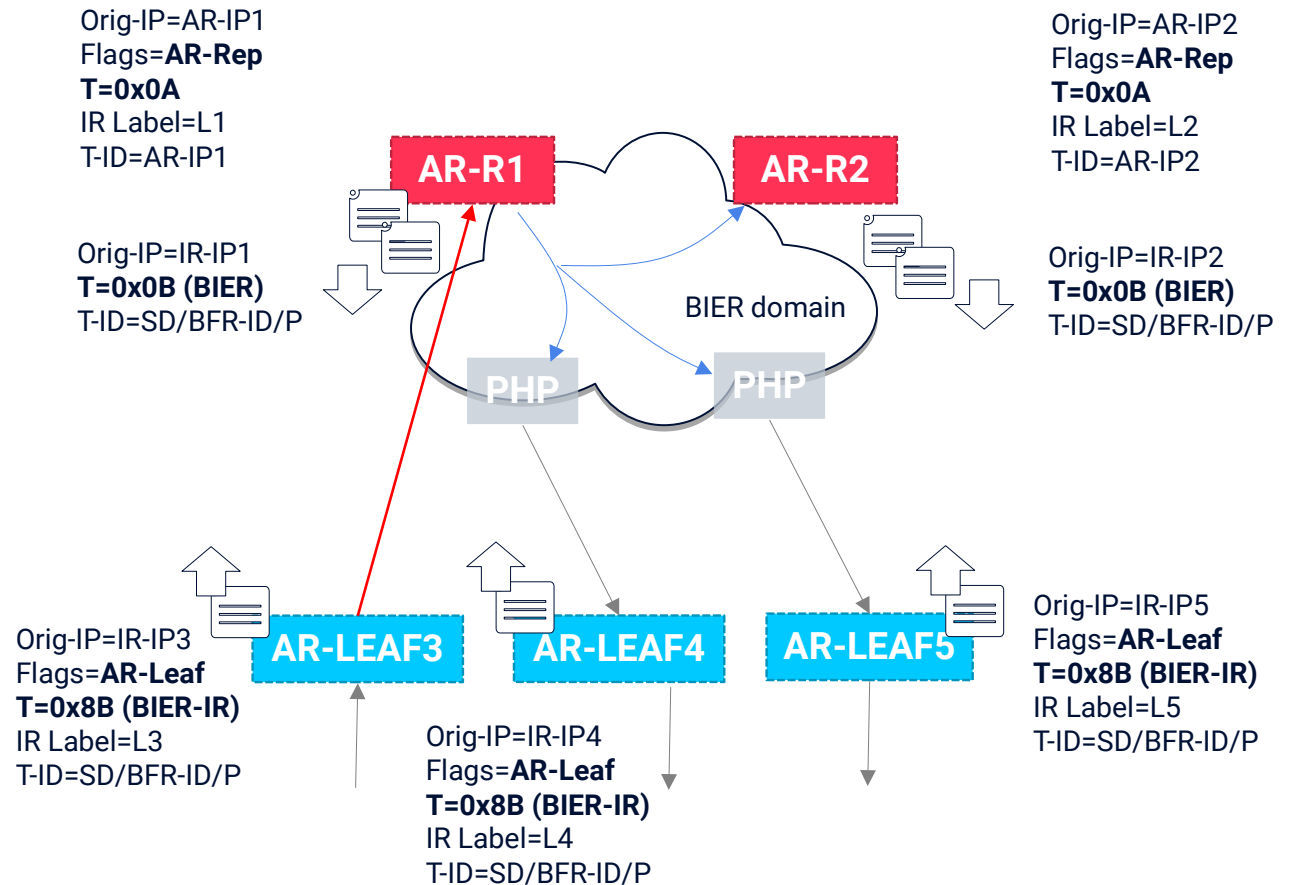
Orig-IP=AR-IP1
Flags=**AR-Rep**
**T=0x0A**
IR Label=L1
T-ID=AR-IP1

Orig-IP=AR-IP2
Flags=**AR-Rep**
**T=0x0A**
IR Label=L2
T-ID=AR-IP2

AR-R1

AR-R2

Orig-IP=IR-IP1
**T=0x0B (BIER)**
T-ID=SD/BFR-ID/P

BIER domain

Orig-IP=IR-IP2
**T=0x0B (BIER)**
T-ID=SD/BFR-ID/P

PHP

PHP

Orig-IP=IR-IP3
Flags=**AR-Leaf**
**T=0x8B (BIER-IR)**
IR Label=L3
T-ID=SD/BFR-ID/P

AR-LEAF3

AR-LEAF4

AR-LEAF5

Orig-IP=IR-IP5
Flags=**AR-Leaf**
**T=0x8B (BIER-IR)**
IR Label=L5
T-ID=SD/BFR-ID/P

Orig-IP=IR-IP4
Flags=**AR-Leaf**
**T=0x8B (BIER-IR)**
IR Label=L4
T-ID=SD/BFR-ID/P